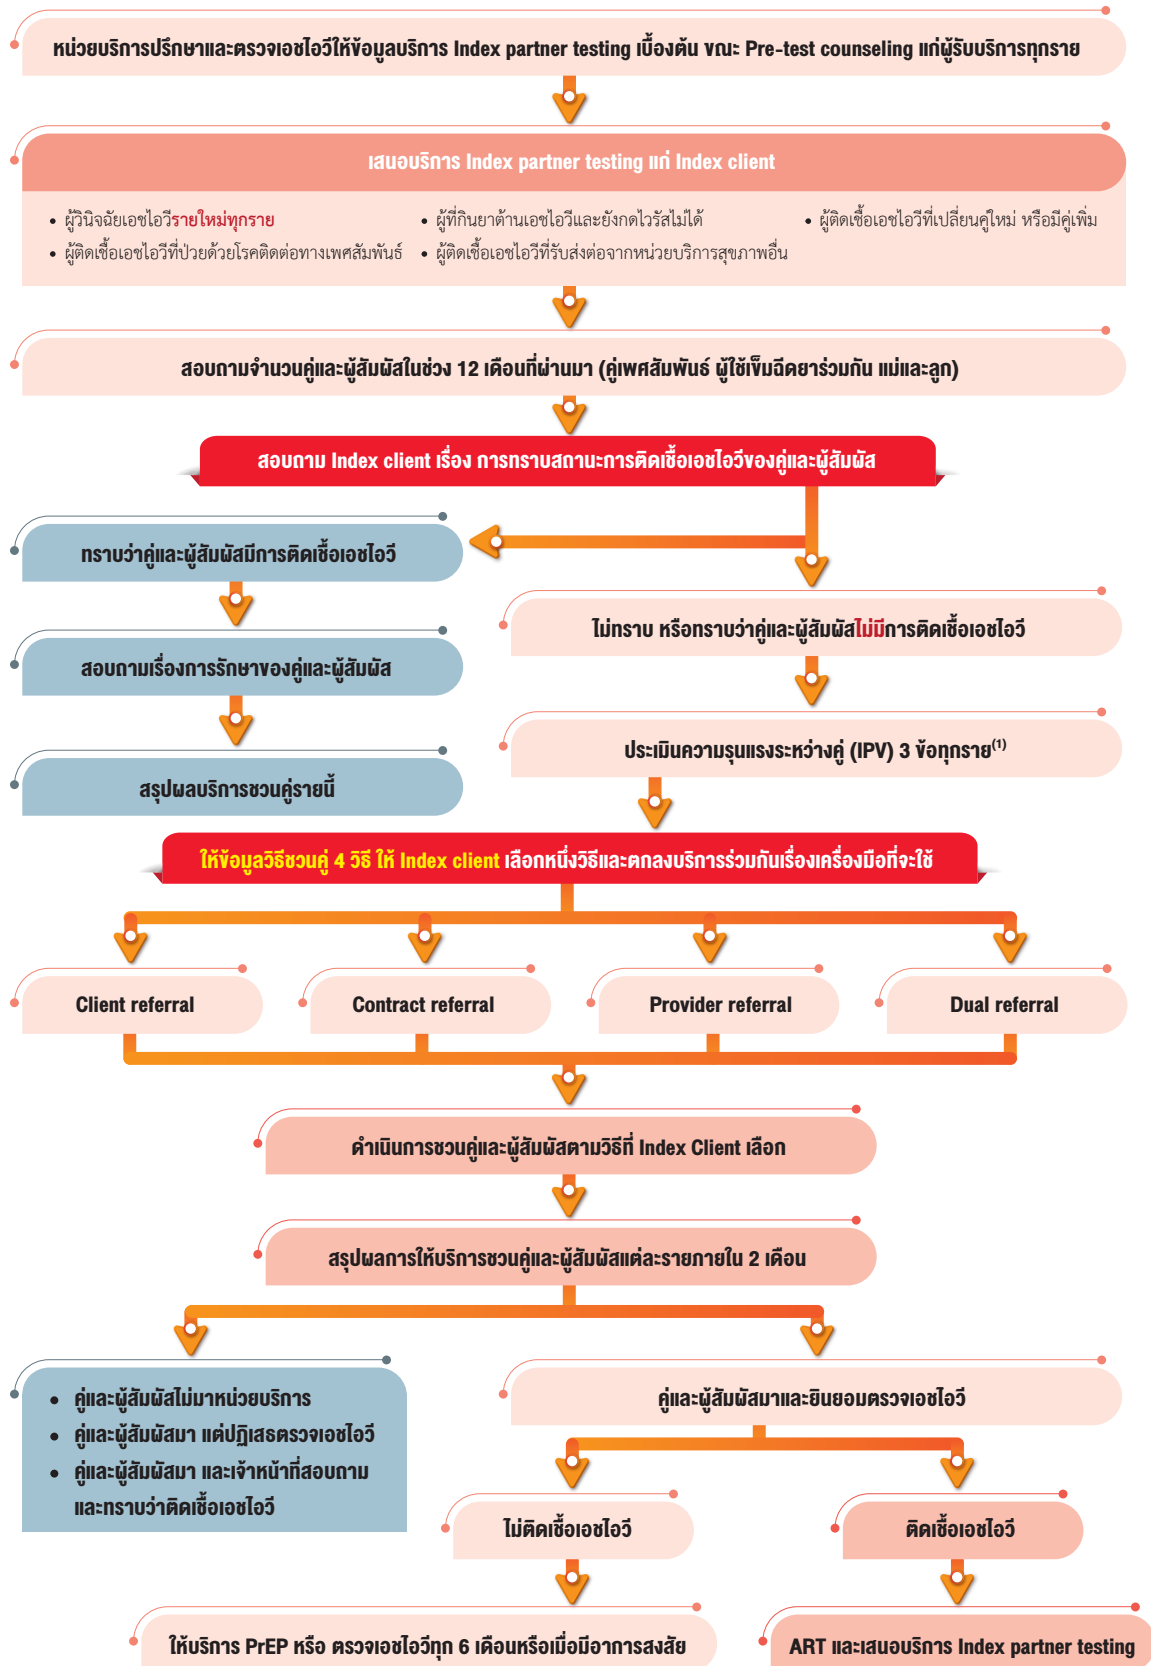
หน่วยบริการปรึกษาและตรวจเอชไอวีให้ข้อมูลบริการ Index partner testing เบื้องต้น ขณะ Pre-test counseling แก่ผู้รับบริการทุกราย

เสนอบริการ Index partner testing แก่ Index client

• ผู้วินิจฉัยเอชไอวีรายใหม่ทุกราย
• ผู้ติดเชื้อเอชไอวีที่ป่วยด้วยโรคติดต่อทางเพศสัมพันธ์
• ผู้ที่กินยาต้านเอชไอวีและยังกดไวรัสไม่ได้
• ผู้ติดเชื้อเอชไอวีที่รับส่งต่อจากหน่วยบริการสุขภาพอื่น
• ผู้ติดเชื้อเอชไอวีที่เปลี่ยนคู่ใหม่ หรือมีคู่เพิ่ม

สอบถามจำนวนคู่และผู้สัมผัสในช่วง 12 เดือนที่ผ่านมา (คู่เพศสัมพันธ์ ผู้ใช้เข็มฉีดยาร่วมกัน แม่และลูก)

สอบถาม Index client เรื่อง การทราบสถานะการติดเชื้อเอชไอวีของคู่และผู้สัมผัส

ทราบว่าคู่และผู้สัมผัสมีการติดเชื้อเอชไอวี

สอบถามเรื่องการรักษาของคู่และผู้สัมผัส

สรุปผลบริการชวนคู่รายนี้

ไม่ทราบ หรือทราบว่าคู่และผู้สัมผัสไม่มีการติดเชื้อเอชไอวี

ประเมินความรุนแรงระหว่างคู่ (IPV) 3 ข้อทุกราย$^{(1)}$

ให้ข้อมูลวิธีชวนคู่ 4 วิธี ให้ Index client เลือกหนึ่งวิธีและตกลงบริการร่วมกันเรื่องเครื่องมือที่จะใช้

Client referral

Contract referral

Provider referral

Dual referral

ดำเนินการชวนคู่และผู้สัมผัสตามวิธีที่ Index Client เลือก

สรุปผลการให้บริการชวนคู่และผู้สัมผัสแต่ละรายภายใน 2 เดือน

• คู่และผู้สัมผัสไม่มาหน่วยบริการ
• คู่และผู้สัมผัสมา แต่ปฏิเสธตรวจเอชไอวี
• คู่และผู้สัมผัสมา และเจ้าหน้าที่สอบถามและทราบว่าติดเชื้อเอชไอวี

คู่และผู้สัมผัสมาและยินยอมตรวจเอชไอวี

ไม่ติดเชื้อเอชไอวี

ติดเชื้อเอชไอวี

ให้บริการ PrEP หรือ ตรวจเอชไอวีทุก 6 เดือนหรือเมื่อมีอาการสงสัย

ART และเสนอบริการ Index partner testing